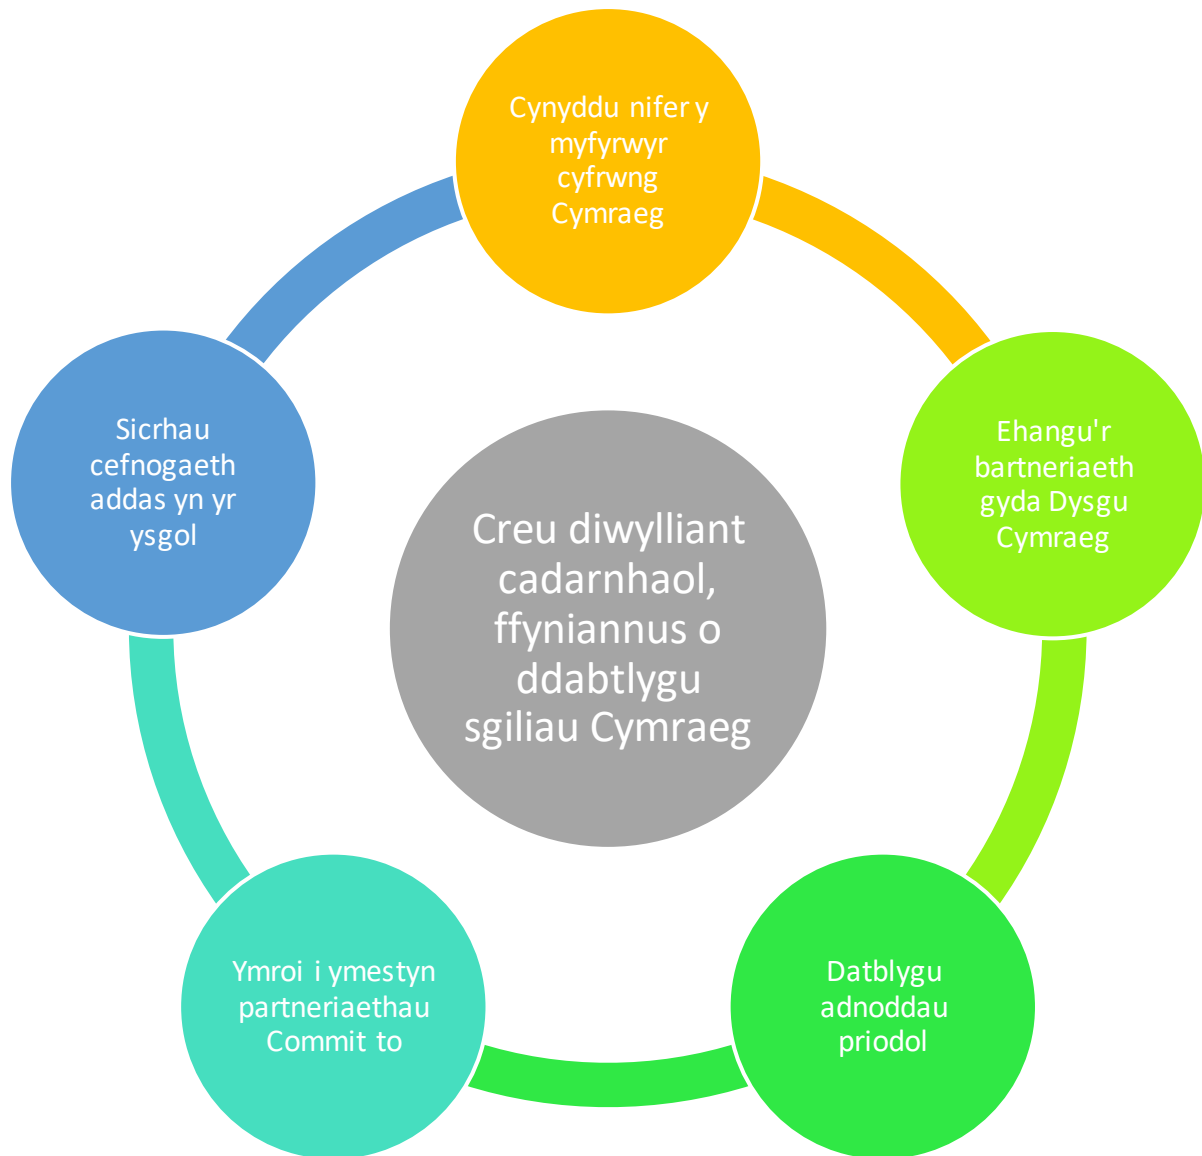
Creu diwylliant cadarnhaol, ffyniannus o ddabtlygu sgiliau Cymraeg

Cynyddu nifer y myfyrwyr cyfrwng Cymraeg

Ehangu'r bartneriaeth gyda Dysgu Cymraeg

Datblygu adnoddau priodol

Ymroi i ymestyn partneriaethau Commit to

Sicrhau cefnogaeth addas yn yr ysgol